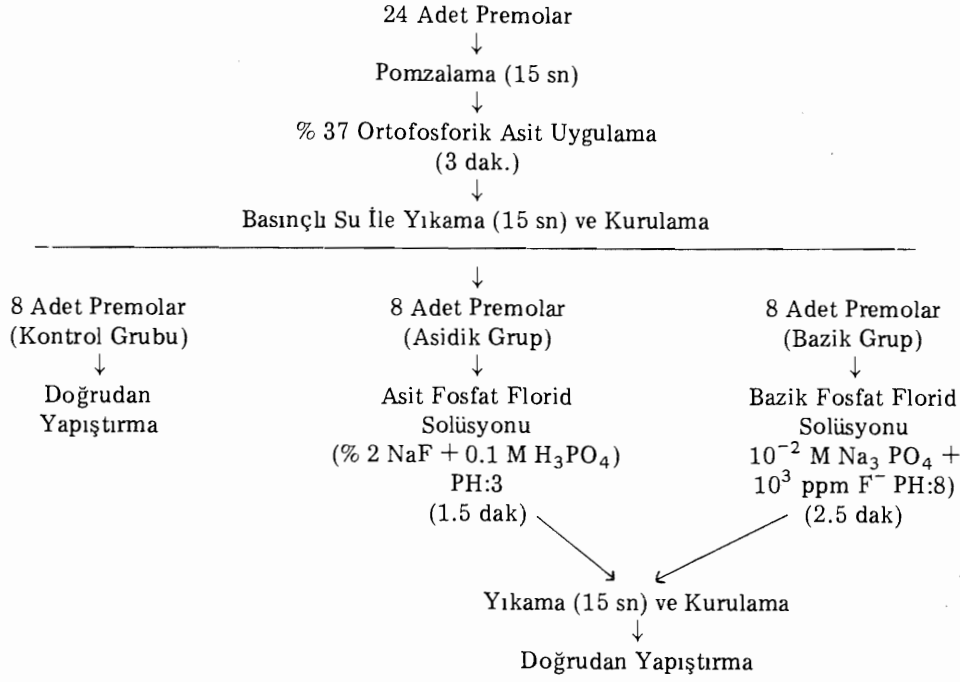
24 Adet Premolar
↓
Pomzalama (15 sn)
↓
% 37 Ortofosforik Asit Uygulama (3 dak.)
↓
Basınçlı Su İle Yıkama (15 sn) ve Kurulama
↓

8 Adet Premolar (Kontrol Grubu)
↓
Doğrudan Yapıştırma

8 Adet Premolar (Asidik Grup)
↓
Asit Fosfat Florid Solüsyonu (% 2 NaF + 0.1 M $H_3PO_4$) PH:3 (1.5 dak)

8 Adet Premolar (Bazik Grup)
↓
Bazik Fosfat Florid Solüsyonu $10^{-2}$ M $Na_3$ $PO_4$ + $10^3$ ppm $F^-$ PH:8) (2.5 dak)

Yıkama (15 sn) ve Kurulama
↓
Doğrudan Yapıştırma